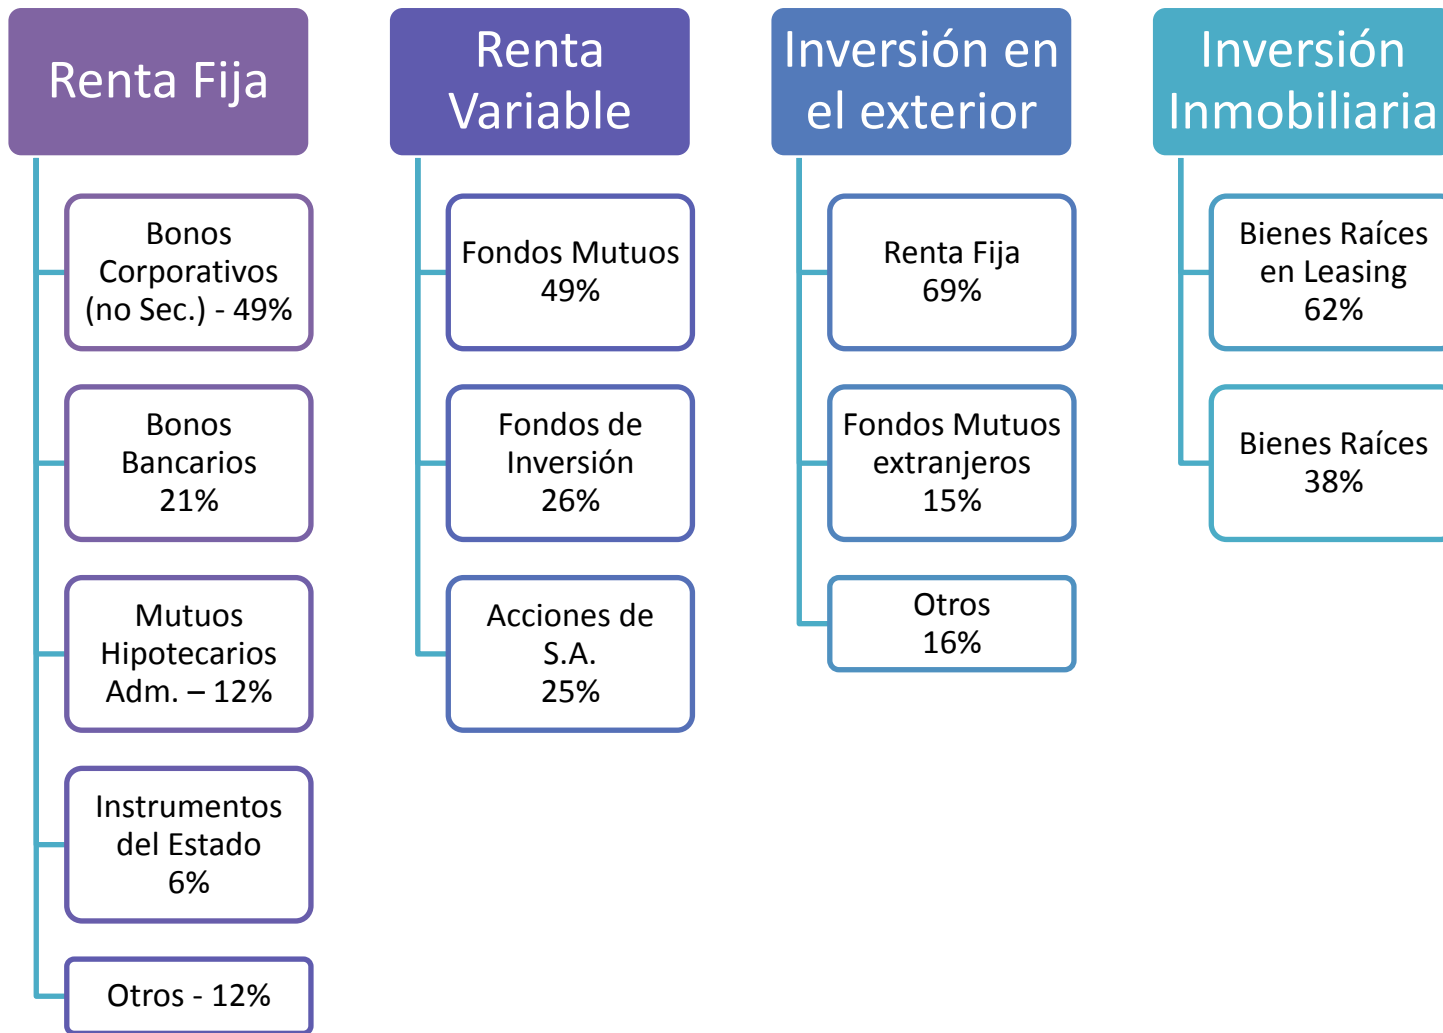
Renta Fija

Bonos Corporativos (no Sec.) - 49%

Bonos Bancarios 21%

Mutuos Hipotecarios Adm. – 12%

Instrumentos del Estado 6%

Otros - 12%

Renta Variable

Fondos Mutuos 49%

Fondos de Inversión 26%

Acciones de S.A. 25%

Inversión en el exterior

Renta Fija 69%

Fondos Mutuos extranjeros 15%

Otros 16%

Inversión Inmobiliaria

Bienes Raíces en Leasing 62%

Bienes Raíces 38%